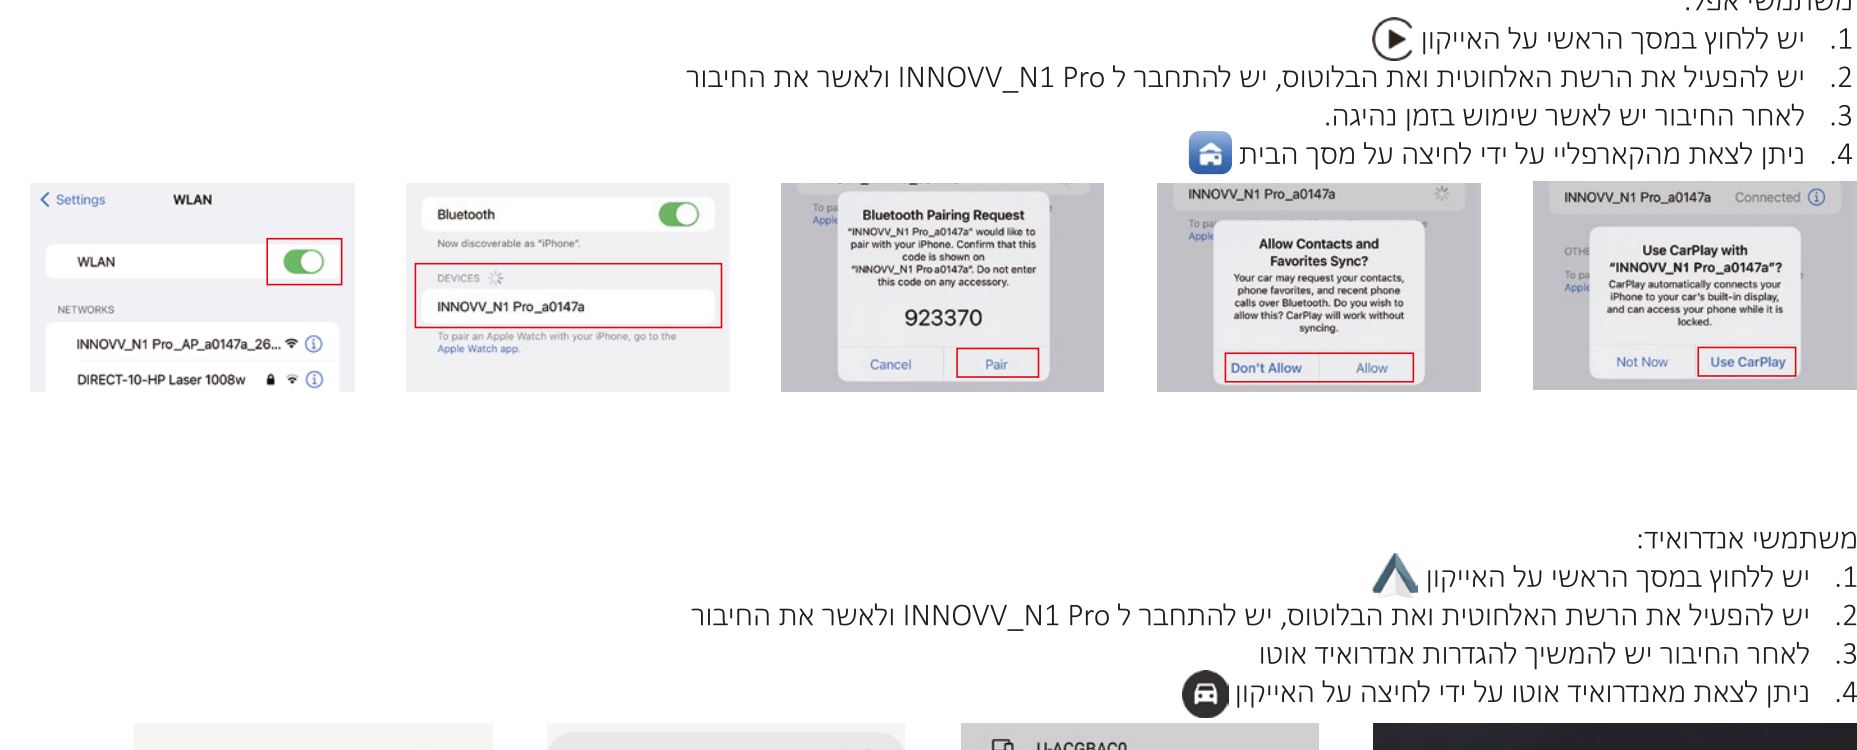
משתמשי אפל:
1. יש ללחוץ במסך הראשי על האייקון
2. יש להפעיל את הרשת האלחוטית ואת הבלוטוס, יש להתחבר ל INNOVV_N1 Pro ולאשר את החיבור
3. לאחר החיבור יש לאשר שימוש בזמן נהיגה.
4. ניתן לצאת מהקארפליי על ידי לחיצה על מסך הבית

Settings WLAN
WLAN
NETWORKS
INNOVV_N1 Pro_AP_a0147a_26...
DIRECT-10-HP Laser 1008w

Bluetooth
Now discoverable as "iPhone".
DEVICES
INNOVV_N1 Pro_a0147a
To pair an Apple Watch with your iPhone, go to the Apple Watch app.

Bluetooth Pairing Request
"INNOVV_N1 Pro_a0147a" would like to pair with your iPhone. Confirm that this code is shown on "INNOVV_N1 Pro a0147a". Do not enter this code on any accessory.
923370
Cancel Pair

INNOVV_N1 Pro_a0147a
Allow Contacts and Favorites Sync?
Your car may request your contacts, phone favorites, and recent phone calls over Bluetooth. Do you wish to allow this? CarPlay will work without syncing.
Don't Allow Allow

INNOVV_N1 Pro_a0147a Connected
Use CarPlay with "INNOVV_N1 Pro_a0147a"?
CarPlay automatically connects your iPhone to your car's built-in display, and can access your phone while it is locked.
Not Now Use CarPlay

משתמשי אנדרואיד:
1. יש ללחוץ במסך הראשי על האייקון
2. יש להפעיל את הרשת האלחוטית ואת הבלוטוס, יש להתחבר ל INNOVV_N1 Pro ולאשר את החיבור
3. לאחר החיבור יש להמשיך להגדרות אנדרואיד אוטו
4. ניתן לצאת מאנדרואיד אוטו על ידי לחיצה על האייקון

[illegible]